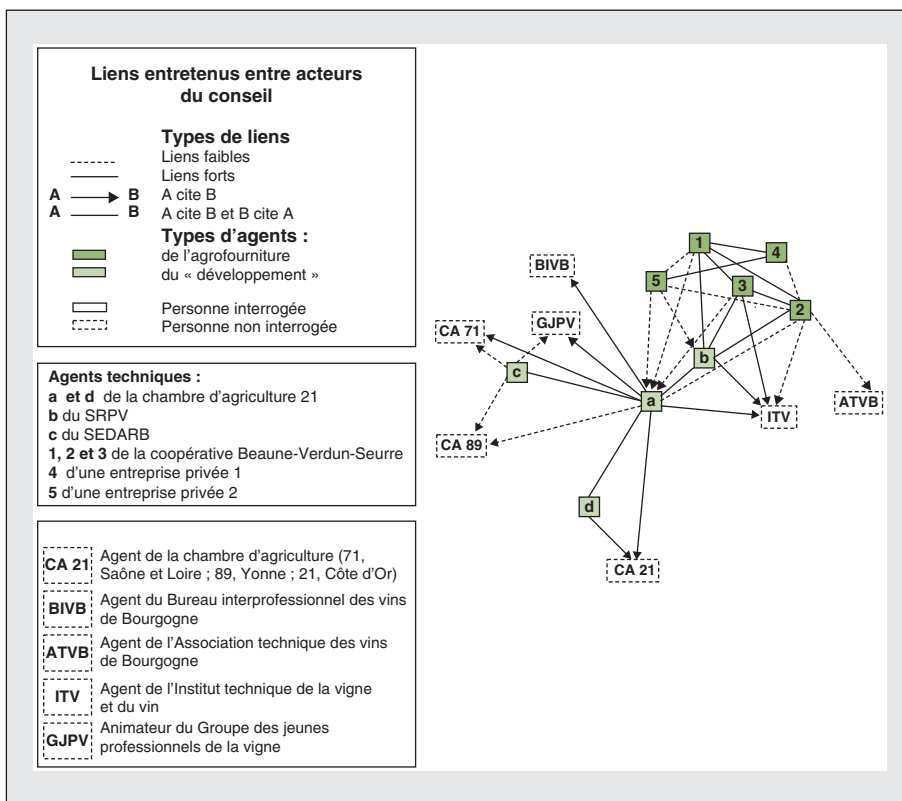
Liens entretenus entre acteurs du conseil

Types de liens
Liens faibles
Liens forts
A → B A cite B
A — B A cite B et B cite A
Types d'agents :
de l'agrofourniture
du « développement »

Personne interrogée
Personne non interrogée

Agents techniques :
a et d de la chambre d'agriculture 21
b du SRPV
c du SEDARB
1, 2 et 3 de la coopérative Beaune-Verdun-Seurre
4 d'une entreprise privée 1
5 d'une entreprise privée 2

CA 21 Agent de la chambre d'agriculture (71, Saône et Loire ; 89, Yonne ; 21, Côte d'Or)
BIVB Agent du Bureau interprofessionnel des vins de Bourgogne
ATVB Agent de l'Association technique des vins de Bourgogne
ITV Agent de l'Institut technique de la vigne et du vin
GJPV Animateur du Groupe des jeunes professionnels de la vigne

1
4
BIVB
5
3
2
CA 71
GJPV
b
c
a
ITV
ATVB
CA 89
d
CA 21